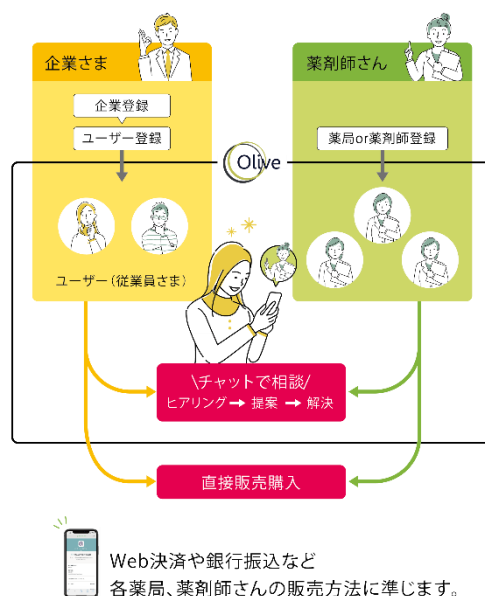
企業さま

企業登録

ユーザー登録

ユーザー（従業員さま）

薬剤師さん

薬局or薬剤師登録

Olive

\チャットで相談/
ヒアリング → 提案 → 解決

直接販売購入

Web決済や銀行振込など
各薬局、薬剤師さんの販売方法に準じます。